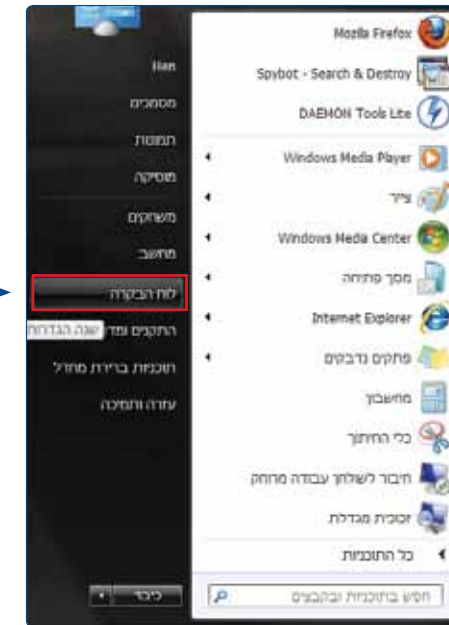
Han
מסמכים
תמונות
מוסיקה
משחקים
מחשב
לוח הבקרה
התקנים ומד שנה הגדרות
תוכניות ברירת מחדל
עזרה ותמיכה
כיבוי

Mozilla Firefox
Spybot - Search & Destroy
DAEMON Tools Lite
Windows Media Player
צייר
Windows Media Center
מסך פתיחה
Internet Explorer
פתקים נדבקים
מחשבון
כלי החיתוך
חיבור לשולחן עבודה מרוחק
זכוכית מגדלת
כל התוכניות
חפש בתוכניות ובקבצים